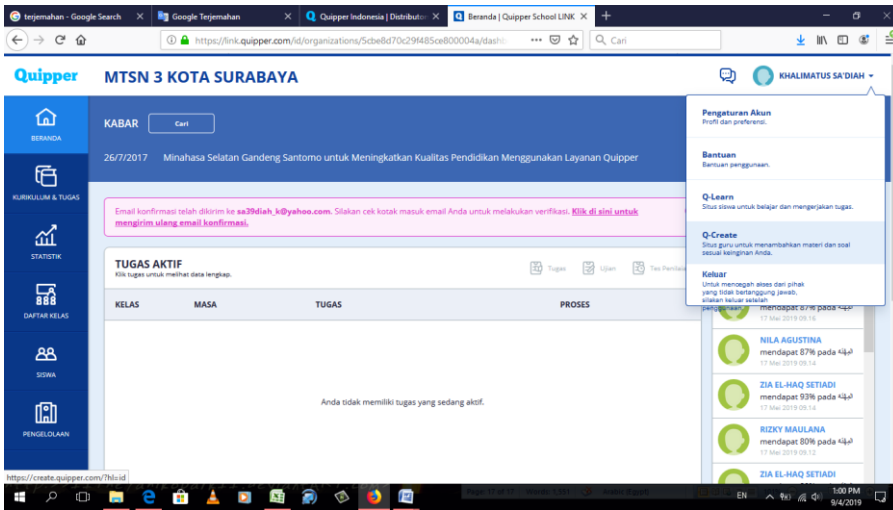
terjemahan - Google Search
Google Terjemahan
Quipper Indonesia | Distributor
Beranda | Quipper School LINK

https://link.quipper.com/id/organizations/5cbe8d70c29f485ce800004a/dashb
Cari

Quipper
MTSN 3 KOTA SURABAYA
KHALIMATUS SA'DIAH

BERANDA
KURIKULUM & TUGAS
STATISTIK
DAFTAR KELAS
SISWA
PENGELOLAAN

KABAR
Cari
26/7/2017 Minahasa Selatan Gandeng Santomo untuk Meningkatkan Kualitas Pendidikan Menggunakan Layanan Quipper

Email konfirmasi telah dikirim ke sa39diah_k@yahoo.com. Silakan cek kotak masuk email Anda untuk melakukan verifikasi. Klik di sini untuk mengirim ulang email konfirmasi.

TUGAS AKTIF
Klik tugas untuk melihat data lengkap.
Tugas Ujian Tes Penilaian

| KELAS | MASA | TUGAS | PROSES |
|---|---|---|---|

Anda tidak memiliki tugas yang sedang aktif.

Pengaturan Akun
Profil dan preferensi.
Bantuan
Bantuan penggunaan.
Q-Learn
Situs siswa untuk belajar dan mengerjakan tugas.
Q-Create
Situs guru untuk menambahkan materi dan soal sesuai keinginan Anda.
Keluar
Untuk mencegah akses dari pihak yang tidak bertanggung jawab, silakan keluar setelah penggunaan.

mendapat 87% pada
17 Mei 2019 09.16
NILA AGUSTINA
mendapat 87% pada
17 Mei 2019 09.14
ZIA EL-HAQ SETIADI
mendapat 93% pada
17 Mei 2019 09.14
RIZKY MAULANA
mendapat 80% pada
17 Mei 2019 09.12
ZIA EL-HAQ SETIADI

https://create.quipper.com/?hl=id

EN 1:00 PM 9/4/2019